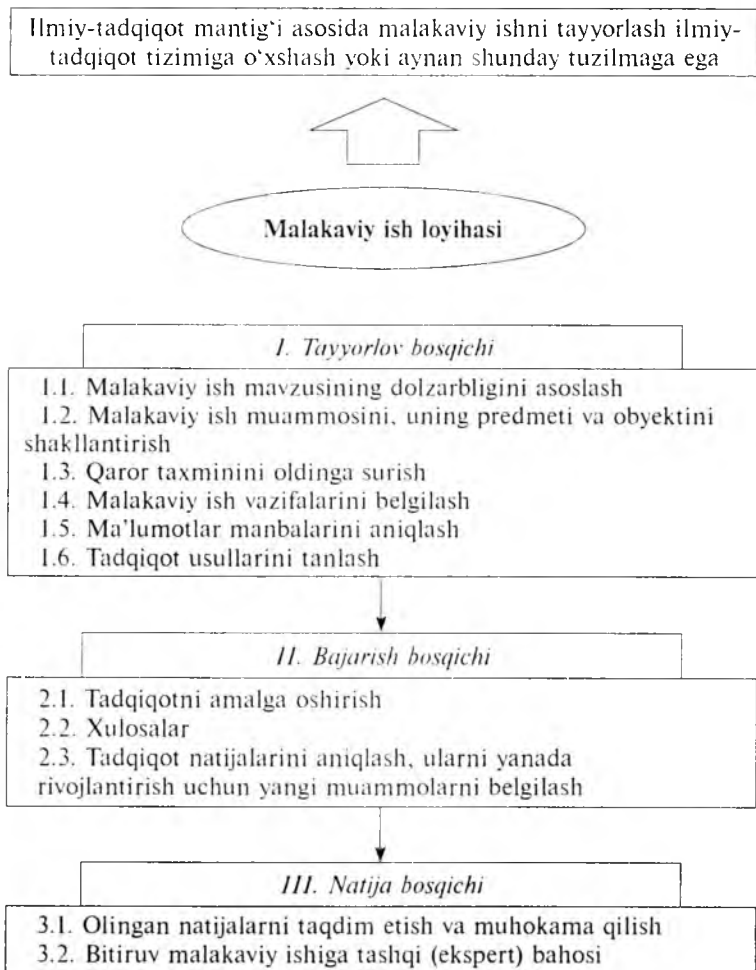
Ilmiy-tadqiqot mantig'i asosida malakaviy ishni tayyorlash ilmiy-tadqiqot tizimiga o'xshash yoki aynan shunday tuzilmaga ega

Malakaviy ish loyihasi

I. Tayyorlov bosqichi

1.1. Malakaviy ish mavzusining dolzarbligini asoslash
1.2. Malakaviy ish muammosini, uning predmeti va obyektini shakllantirish
1.3. Qaror taxminini oldinga surish
1.4. Malakaviy ish vazifalarini belgilash
1.5. Ma'lumotlar manbalarini aniqlash
1.6. Tadqiqot usullarini tanlash

II. Bajarish bosqichi

2.1. Tadqiqotni amalga oshirish
2.2. Xulosalar
2.3. Tadqiqot natijalarini aniqlash, ularni yanada rivojlantirish uchun yangi muammolarni belgilash

III. Natija bosqichi

3.1. Olingan natijalarni taqdim etish va muhokama qilish
3.2. Bitiruv malakaviy ishiga tashqi (ekspert) bahosi